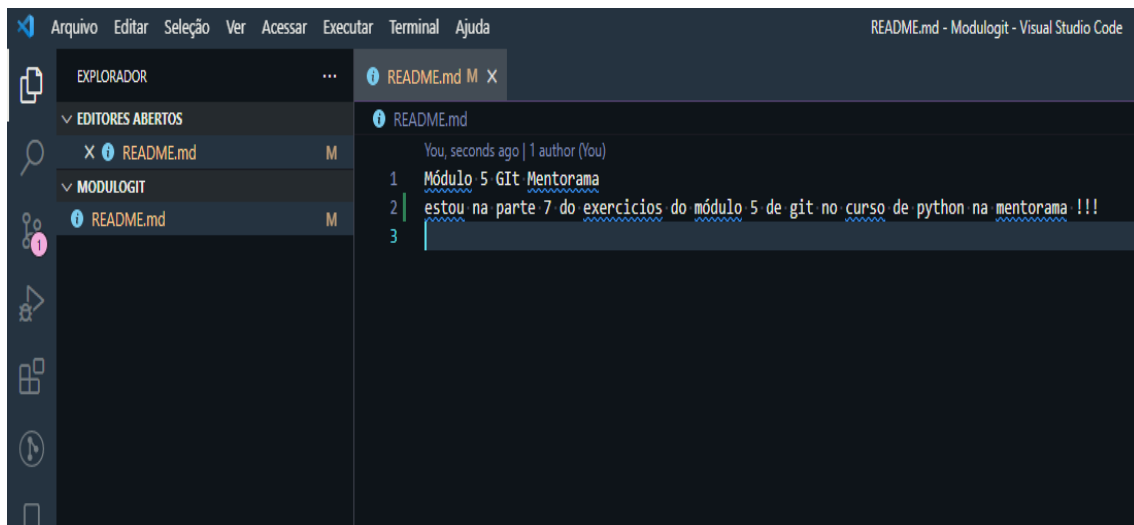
Arquivo Editar Seleção Ver Acessar Executar Terminal Ajuda

README.md - Modulogit - Visual Studio Code

EXPLORADOR ···

README.md M ×

README.md

∨ EDITORES ABERTOS

× README.md M

∨ MODULOGIT

README.md M

1

You, seconds ago | 1 author (You)

1 Módulo 5 GIt Mentorama
2 estou na parte 7 do exercicios do módulo 5 de git no curso de python na mentorama !!!
3